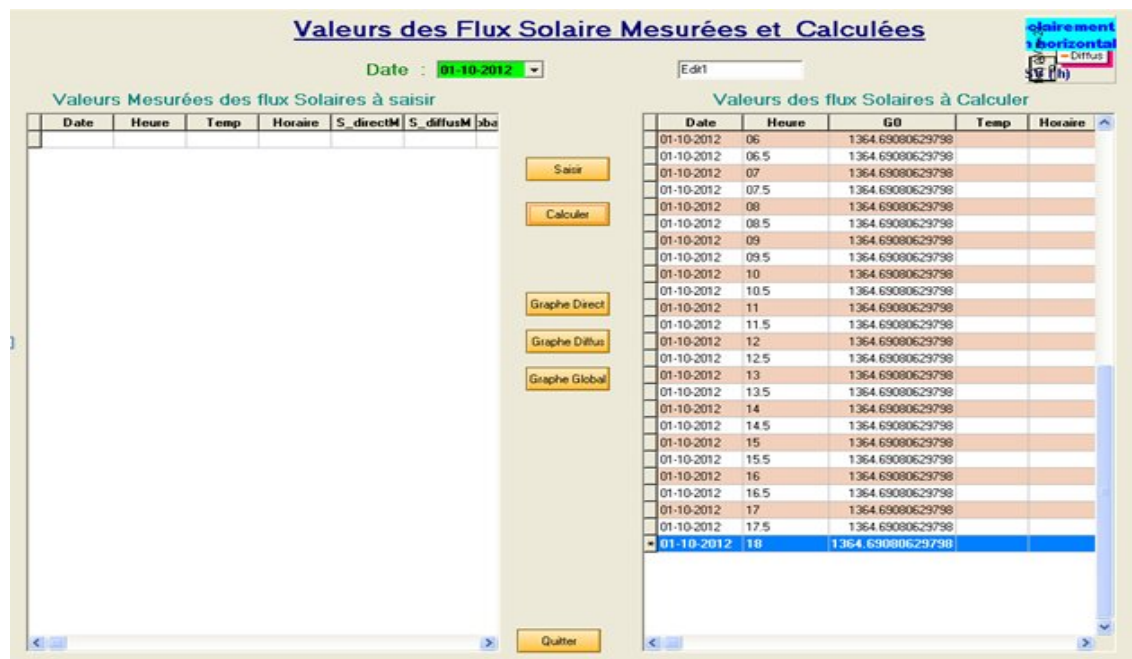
Valeurs des Flux Solaire Mesurées et Calculées

clairement
n horizontal
Diffus
SG (h)

Date : 01-10-2012

Edit1

Valeurs Mesurées des flux Solaires à saisir

| Date | Heure | Temp | Horaire | S_directM | S_diffusM | oba |
|---|---|---|---|---|---|---|
| | | | | | | |

Saisir

Calculer

Graphe Direct

Graphe Diffus

Graphe Global

Quitter

Valeurs des flux Solaires à Calculer

| Date | Heure | G0 | Temp | Horaire |
|---|---|---|---|---|
| 01-10-2012 | 06 | 1364.69080629798 | | |
| 01-10-2012 | 06.5 | 1364.69080629798 | | |
| 01-10-2012 | 07 | 1364.69080629798 | | |
| 01-10-2012 | 07.5 | 1364.69080629798 | | |
| 01-10-2012 | 08 | 1364.69080629798 | | |
| 01-10-2012 | 08.5 | 1364.69080629798 | | |
| 01-10-2012 | 09 | 1364.69080629798 | | |
| 01-10-2012 | 09.5 | 1364.69080629798 | | |
| 01-10-2012 | 10 | 1364.69080629798 | | |
| 01-10-2012 | 10.5 | 1364.69080629798 | | |
| 01-10-2012 | 11 | 1364.69080629798 | | |
| 01-10-2012 | 11.5 | 1364.69080629798 | | |
| 01-10-2012 | 12 | 1364.69080629798 | | |
| 01-10-2012 | 12.5 | 1364.69080629798 | | |
| 01-10-2012 | 13 | 1364.69080629798 | | |
| 01-10-2012 | 13.5 | 1364.69080629798 | | |
| 01-10-2012 | 14 | 1364.69080629798 | | |
| 01-10-2012 | 14.5 | 1364.69080629798 | | |
| 01-10-2012 | 15 | 1364.69080629798 | | |
| 01-10-2012 | 15.5 | 1364.69080629798 | | |
| 01-10-2012 | 16 | 1364.69080629798 | | |
| 01-10-2012 | 16.5 | 1364.69080629798 | | |
| 01-10-2012 | 17 | 1364.69080629798 | | |
| 01-10-2012 | 17.5 | 1364.69080629798 | | |
| 01-10-2012 | 18 | 1364.69080629798 | | |